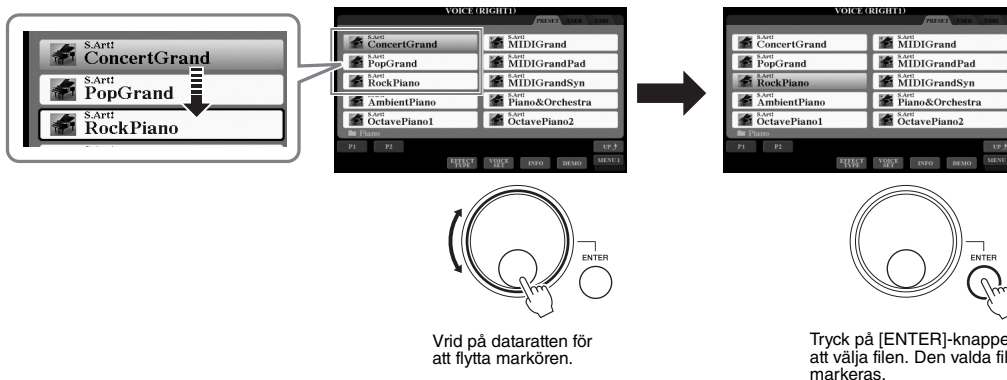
S.Art!
ConcertGrand
S.Art!
PopGrand
S.Art!
RockPiano

VOICE (RIGHT1)
PRESET USER USB
S.Art! ConcertGrand
S.Art! MIDIGrand
S.Art! PopGrand
S.Art! MIDIGrandPad
S.Art! RockPiano
S.Art! MIDIGrandSyn
AmbientPiano
S.Art! Piano&Orchestra
S.Art! OctavePiano1
S.Art! OctavePiano2
Piano
P1 P2
UP
EFFECT TYPE VOICE SET INFO DEMO MENU1

VOICE (RIGHT1)
PRESET USER USB
S.Art! ConcertGrand
S.Art! MIDIGrand
S.Art! PopGrand
S.Art! MIDIGrandPad
S.Art! RockPiano
S.Art! MIDIGrandSyn
S.Art! AmbientPiano
S.Art! Piano&Orchestra
S.Art! OctavePiano1
S.Art! OctavePiano2
Piano
P1 P2
UP
EFFECT TYPE VOICE SET INFO DEMO MENU

ENTER

Vrid på dataratten för att flytta markören.

ENTER

Tryck på [ENTER]-knappe att välja filen. Den valda fil markeras.